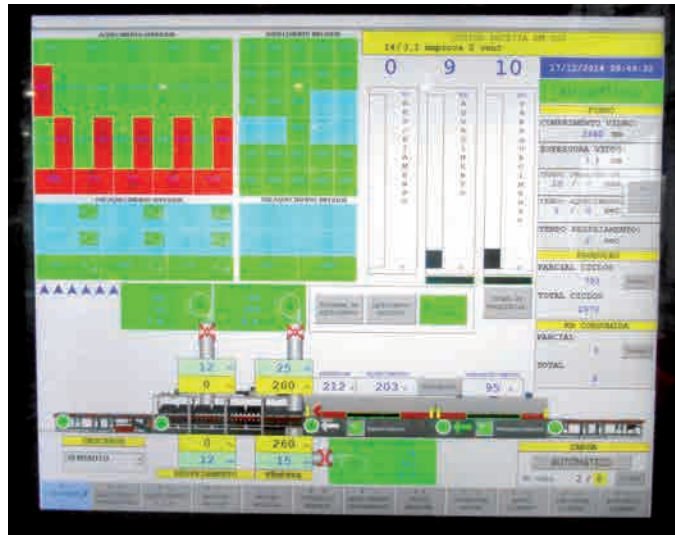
14/3,2 mm
0
9
10
17/12/2014 09:44:32
FORNO
COMPRIMENTO VIDRO:
2440 mm
ESPESSURA VIDRO:
3.2 mm
TEMPO RESFRIAMENTO:
3 sec
PRODUCAO
PARCIAL CICLOS
TOTAL CICLOS
KW CONSUMIDA
PARCIAL
TOTAL
12
0
25
260
212
203
95
0
12
260
15
FORNO
AUTOMATICO
2/8